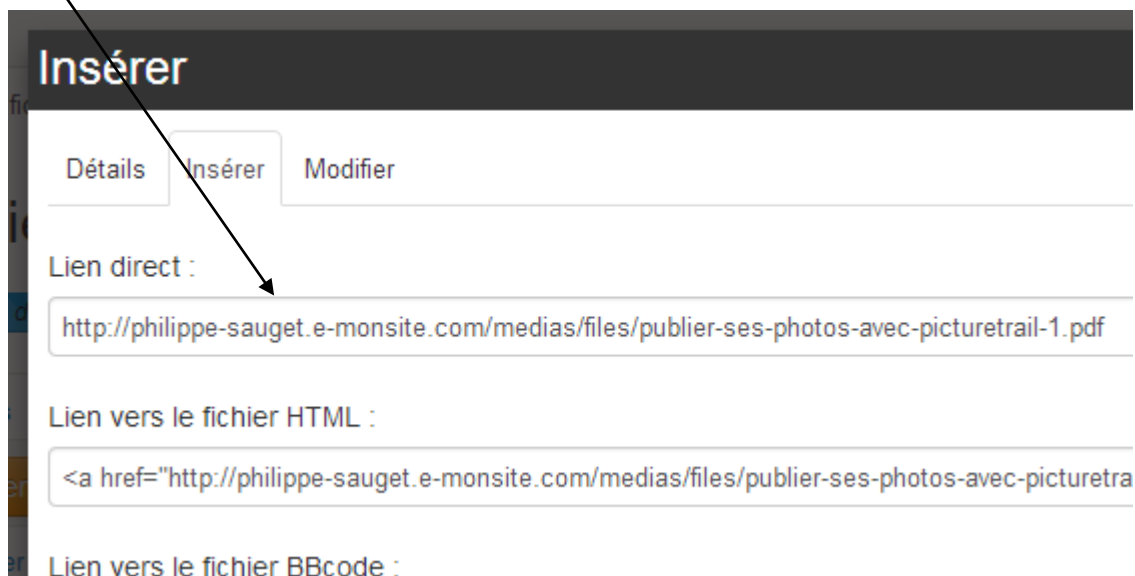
Insérer

Détails Insérer Modifier

Lien direct :

http://philippe-sauget.e-monsite.com/medias/files/publier-ses-photos-avec-picturetrail-1.pdf

Lien vers le fichier HTML :

<a href="http://philippe-sauget.e-monsite.com/medias/files/publier-ses-photos-avec-picturetra

Lien vers le fichier BBcode :